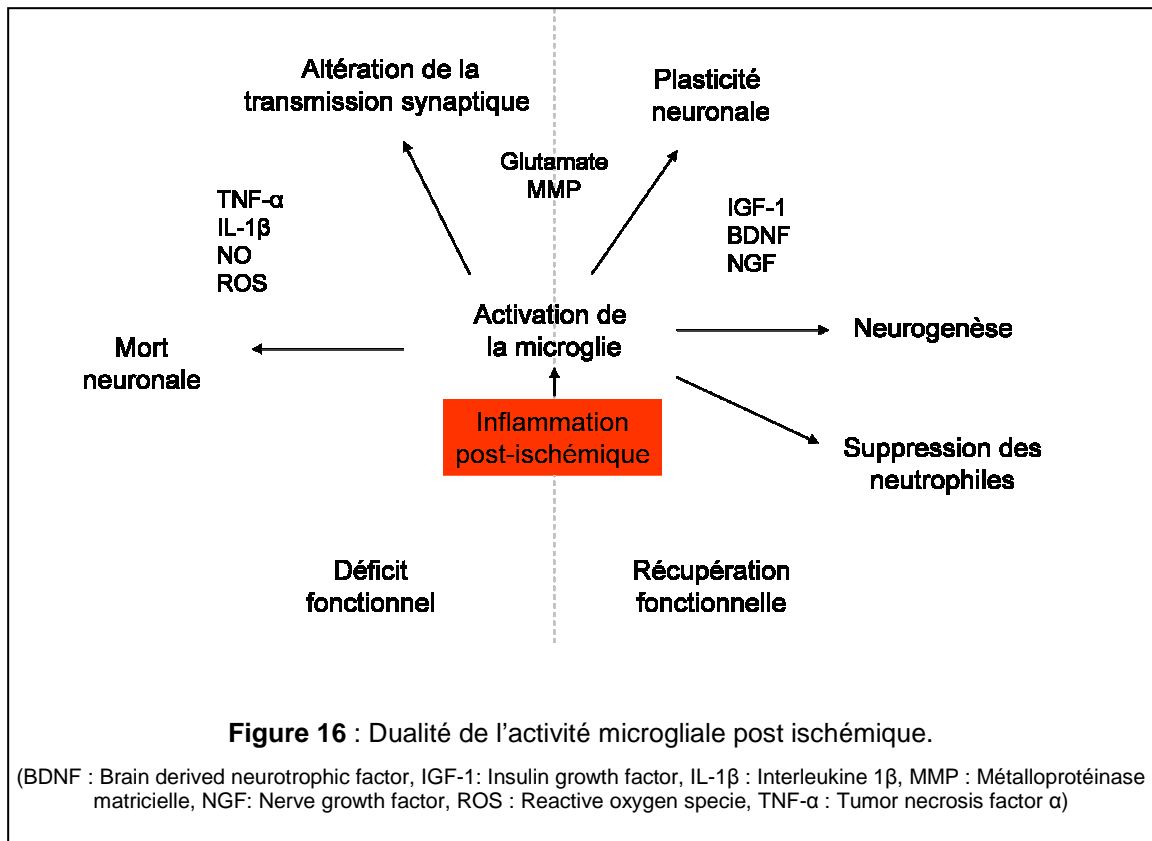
Altération de la transmission synaptique

Plasticité neuronale

Glutamate
MMP

TNF-α
IL-1β
NO
ROS

IGF-1
BDNF
NGF

Mort neuronale

Activation de la microglie

Neurogenèse

Inflammation post-ischémique

Suppression des neutrophiles

Déficit fonctionnel

Récupération fonctionnelle

**Figure 16** : Dualité de l'activité microgliale post ischémique.

(BDNF : Brain derived neurotrophic factor, IGF-1: Insulin growth factor, IL-1β : Interleukine 1β, MMP : Métalloprotéinase matricielle, NGF: Nerve growth factor, ROS : Reactive oxygen specie, TNF-α : Tumor necrosis factor α)